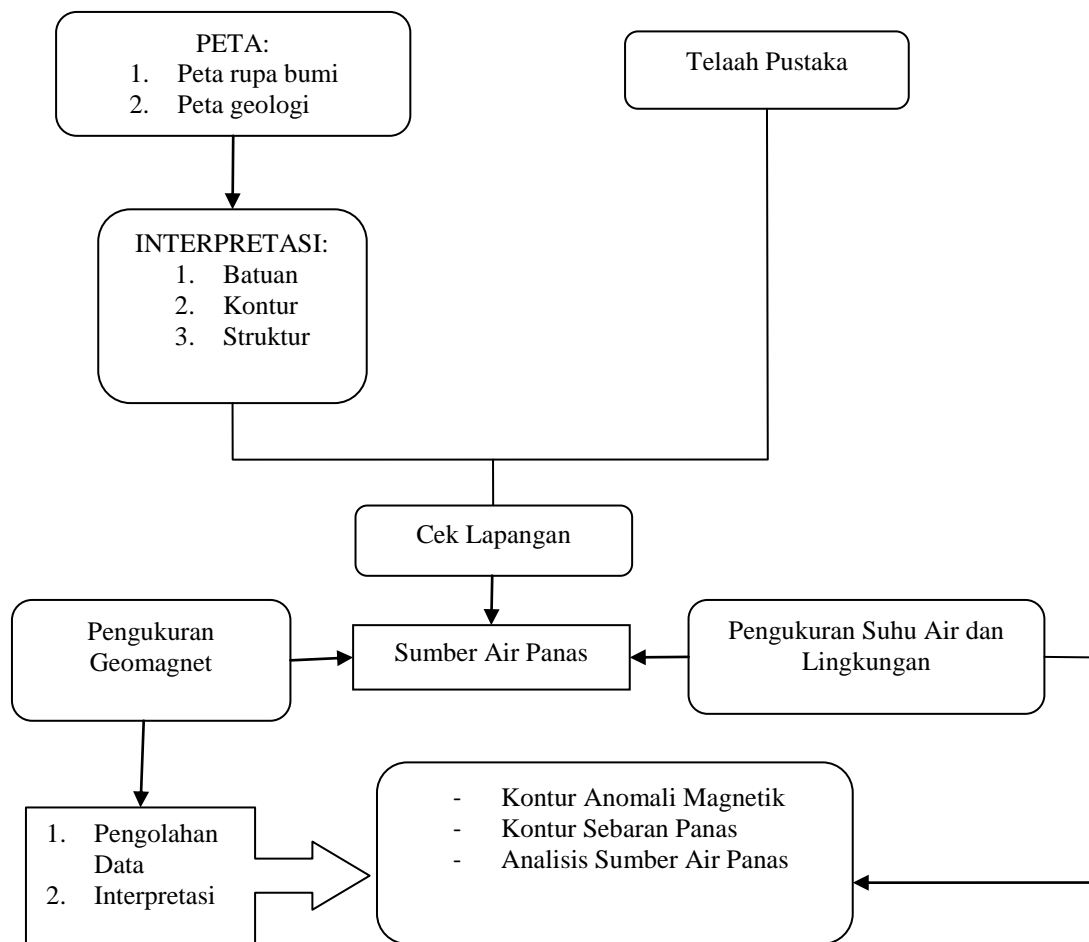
PETA:
1. Peta rupa bumi
2. Peta geologi

Telaah Pustaka

INTERPRETASI:
1. Batuan
2. Kontur
3. Struktur

Cek Lapangan

Pengukuran Geomagnet

Sumber Air Panas

Pengukuran Suhu Air dan Lingkungan

1. Pengolahan Data
2. Interpretasi

- Kontur Anomali Magnetik
- Kontur Sebaran Panas
- Analisis Sumber Air Panas